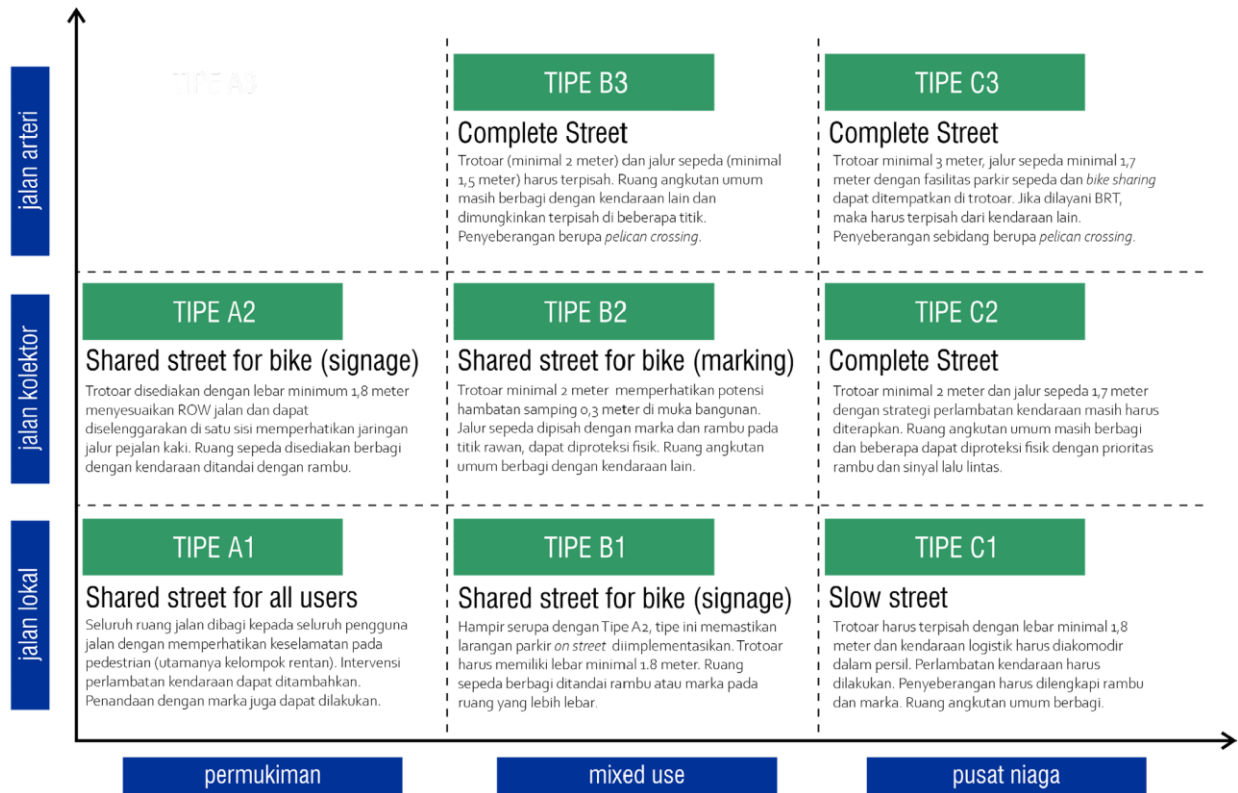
jalan arteri

TIPE A3

TIPE B3
Complete Street
Trotoar (minimal 2 meter) dan jalur sepeda (minimal 1,5 meter) harus terpisah. Ruang angkutan umum masih berbagi dengan kendaraan lain dan dimungkinkan terpisah di beberapa titik. Penyeberangan berupa *pelican crossing*.

TIPE C3
Complete Street
Trotoar minimal 3 meter, jalur sepeda minimal 1,7 meter dengan fasilitas parkir sepeda dan *bike sharing* dapat ditempatkan di trotoar. Jika dilayani BRT, maka harus terpisah dari kendaraan lain. Penyeberangan sebidang berupa *pelican crossing*.

jalan kolektor

TIPE A2
Shared street for bike (signage)
Trotoar disediakan dengan lebar minimum 1,8 meter menyesuaikan ROW jalan dan dapat diselenggarakan di satu sisi memperhatikan jaringan jalur pejalan kaki. Ruang sepeda disediakan berbagi dengan kendaraan ditandai dengan rambu.

TIPE B2
Shared street for bike (marking)
Trotoar minimal 2 meter memperhatikan potensi hambatan samping 0,3 meter di muka bangunan. Jalur sepeda dipisah dengan marka dan rambu pada titik rawan, dapat diproteksi fisik. Ruang angkutan umum berbagi dengan kendaraan lain.

TIPE C2
Complete Street
Trotoar minimal 2 meter dan jalur sepeda 1,7 meter dengan strategi perlambatan kendaraan masih harus diterapkan. Ruang angkutan umum masih berbagi dan beberapa dapat diproteksi fisik dengan prioritas rambu dan sinyal lalu lintas.

jalan lokal

TIPE A1
Shared street for all users
Seluruh ruang jalan dibagi kepada seluruh pengguna jalan dengan memperhatikan keselamatan pada pedestrian (utamanya kelompok rentan). Intervensi perlambatan kendaraan dapat ditambahkan. Penandaan dengan marka juga dapat dilakukan.

TIPE B1
Shared street for bike (signage)
Hampir serupa dengan Tipe A2, tipe ini memastikan larangan parkir *on street* diimplementasikan. Trotoar harus memiliki lebar minimal 1.8 meter. Ruang sepeda berbagi ditandai rambu atau marka pada ruang yang lebih lebar.

TIPE C1
Slow street
Trotoar harus terpisah dengan lebar minimal 1,8 meter dan kendaraan logistik harus diakomodir dalam persil. Perlambatan kendaraan harus dilakukan. Penyeberangan harus dilengkapi rambu dan marka. Ruang angkutan umum berbagi.

permukiman
mixed use
pusat niaga